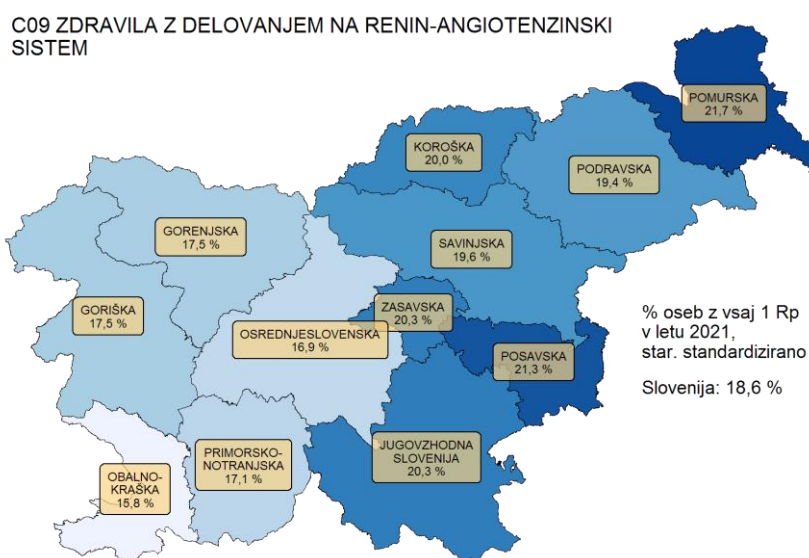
C09 ZDRAVILA Z DELOVANJEM NA RENIN-ANGIOTENZINSKI SISTEM

POMURSKA
21,7 %

KOROŠKA
20,0 %

PODRAVSKA
19,4 %

GORENJSKA
17,5 %

SAVINJSKA
19,6 %

GORIŠKA
17,5 %

ZASAVSKA
20,3 %

OSREDNJESLOVENSKA
16,9 %

POSAVSKA
21,3 %

% oseb z vsaj 1 Rp
v letu 2021,
star. standardizirano

Slovenija: 18,6 %

JUGOVZHODNA
SLOVENIJA
20,3 %

PRIMORSKO-
NOTRANJSKA
17,1 %

OBALNO-
KRAŠKA
15,8 %